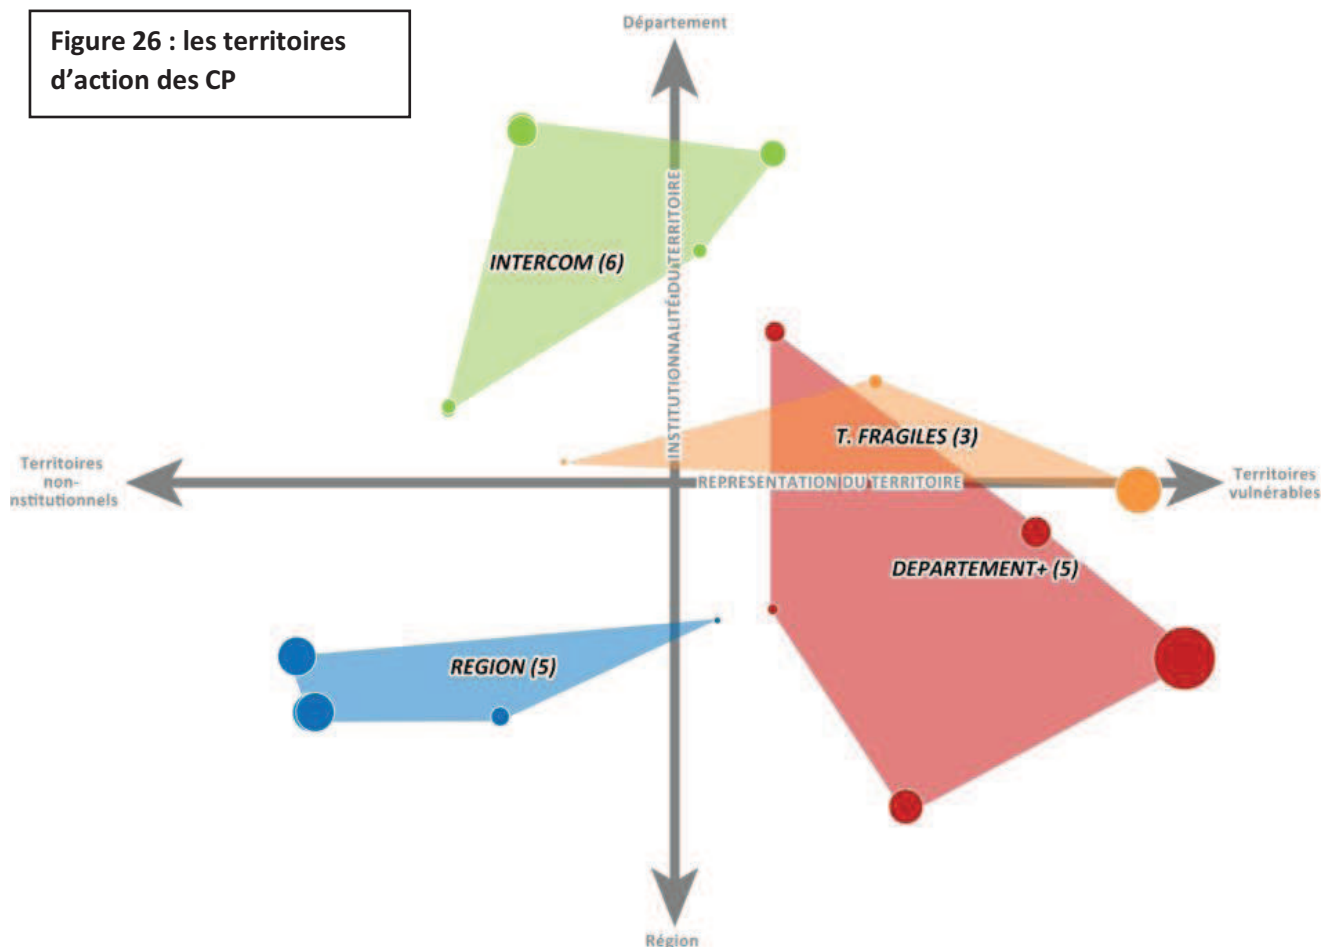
Figure 26 : les territoires d'action des CP

Département

INSTITUTIONNALITÉ DU TERRITOIRE

INTERCOM (6)

T. FRAGILES (3)

Territoires non-nstitutionnels

REPRESENTATION DU TERRITOIRE

Territoires vulnérables

DEPARTEMENT+ (5)

REGION (5)

Région